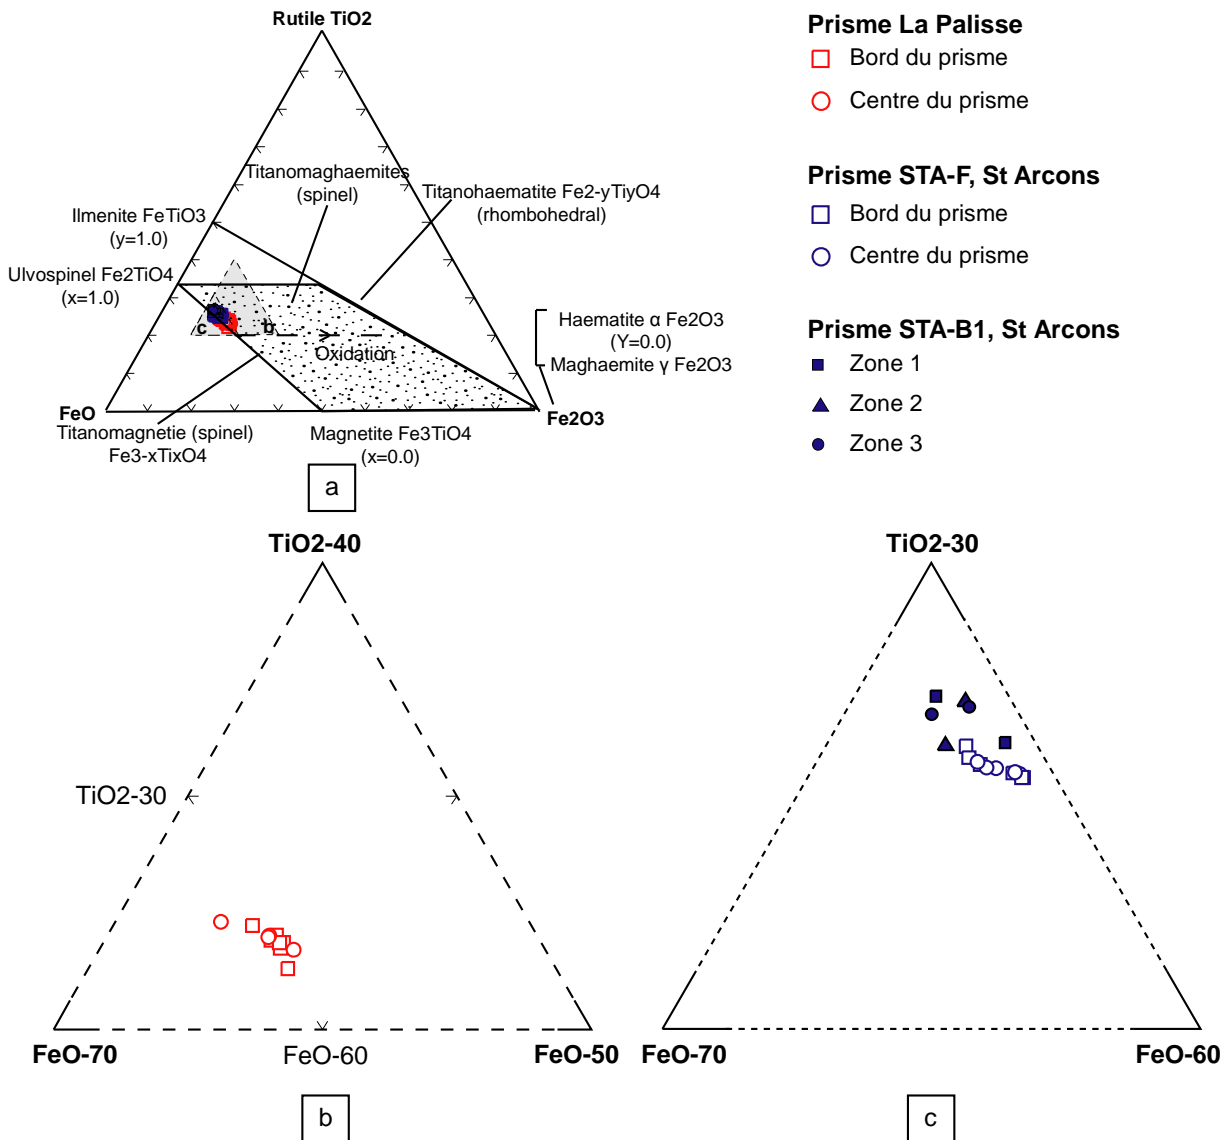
Rutile TiO2

Titanomaghaemites (spinel)

Titanohaematite Fe2-yTiyO4 (rhombohedral)

Ilmenite FeTiO3 (y=1.0)

Ulvospinel Fe2TiO4 (x=1.0)

c

b

Oxidation

Haematite α Fe2O3 (Y=0.0)

Maghaemite γ Fe2O3

FeO

Fe2O3

Titanomagnetie (spinel) Fe3-xTixO4

Magnetite Fe3TiO4 (x=0.0)

a

Prisme La Palisse
Bord du prisme
Centre du prisme

Prisme STA-F, St Arcons
Bord du prisme
Centre du prisme

Prisme STA-B1, St Arcons
Zone 1
Zone 2
Zone 3

TiO2-40

TiO2-30

FeO-70

FeO-60

FeO-50

b

TiO2-30

FeO-70

FeO-60

c